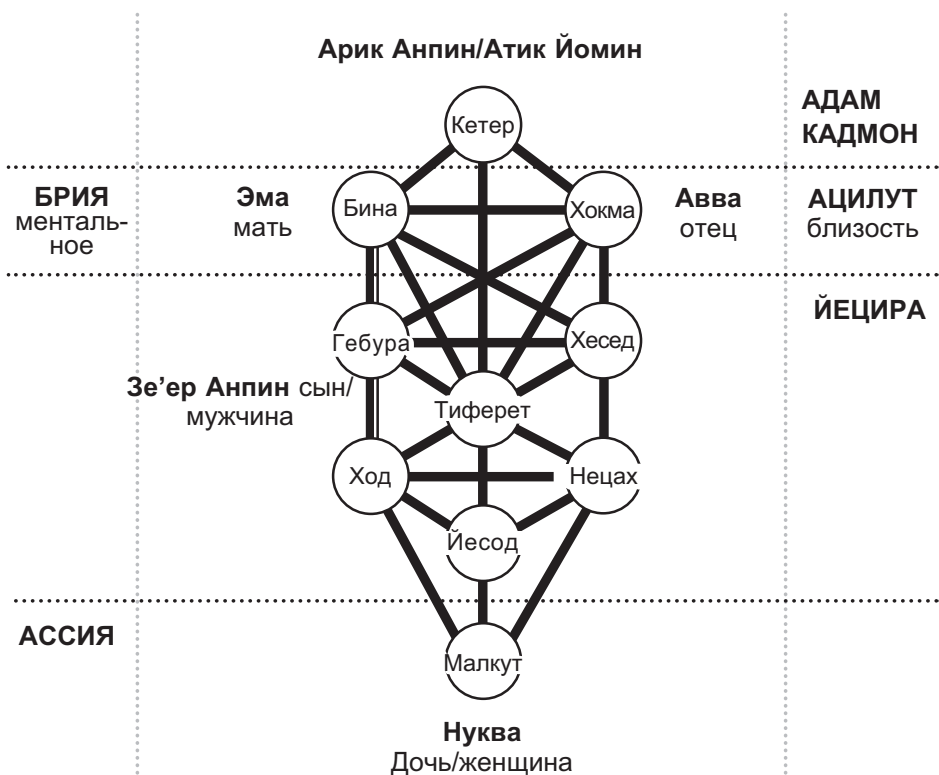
Арик Анпин/Атик Йомин

АДАМ КАДМОН

Кетер

БРИЯ ментальное

Эма мать

Бина

Хокма

Авва отец

АЦИЛУТ близость

ЙЕЦИРА

Гебура

Хесед

Зе'ер Анпин сын/мужчина

Тиферет

Ход

Нецах

Йесод

АССИЯ

Малкут

Нуква
Дочь/женщина